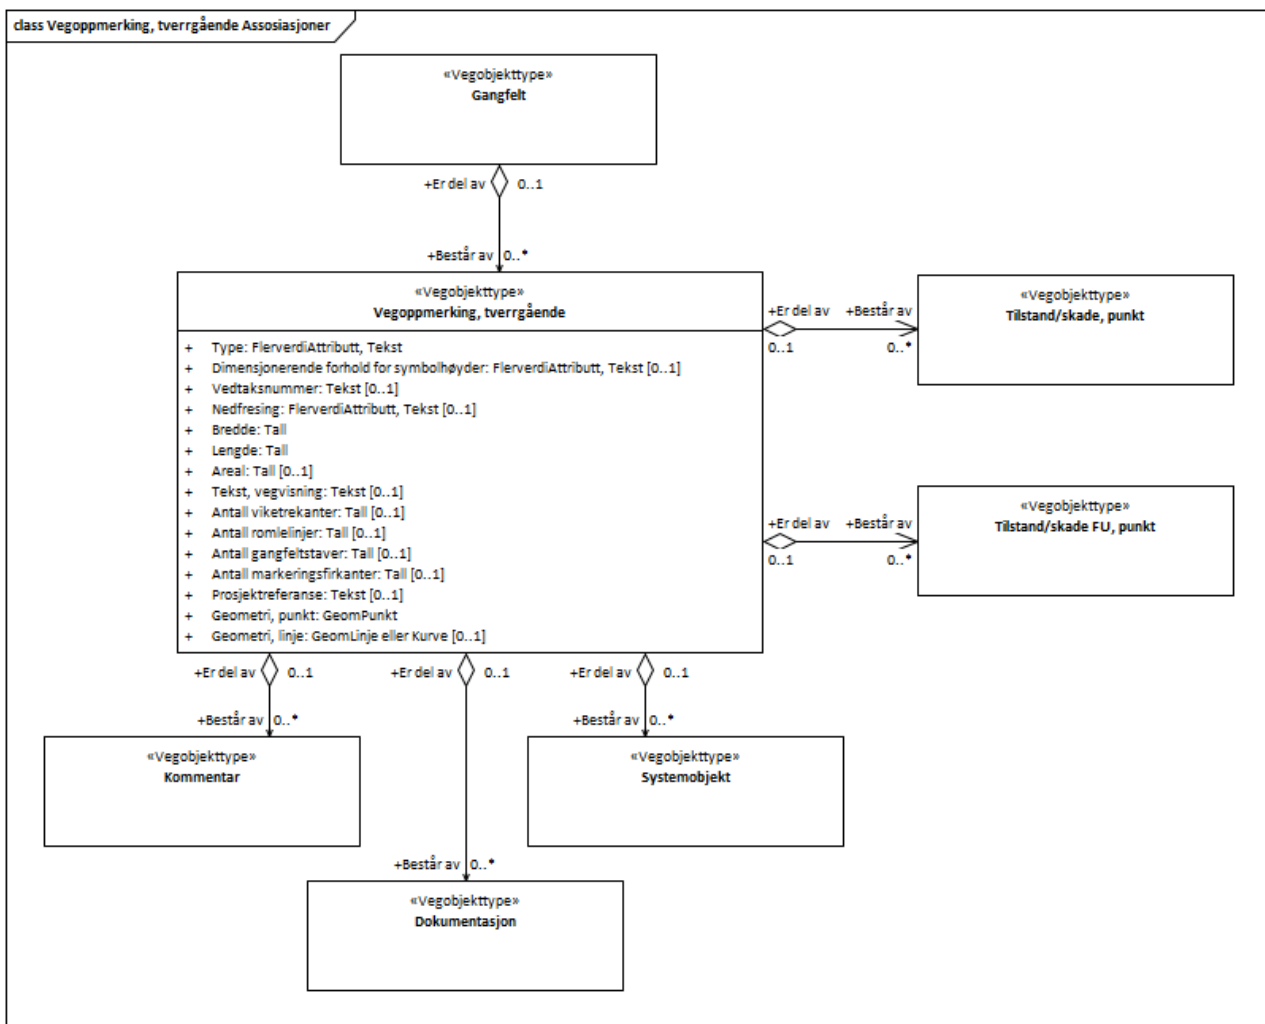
class Vegoppmerking, tverrgående Assosiasjoner

«Vegobjekttype»
Gangfelt

+Er del av 0..1

+Består av 0..*

«Vegobjekttype»
Vegoppmerking, tverrgående

+ Type: FlerverdiAttributt, Tekst
+ Dimensjonerende forhold for symbolhøyder: FlerverdiAttributt, Tekst [0..1]
+ Vedtaksnummer: Tekst [0..1]
+ Nedfresing: FlerverdiAttributt, Tekst [0..1]
+ Bredde: Tall
+ Lengde: Tall
+ Areal: Tall [0..1]
+ Tekst, vegvisning: Tekst [0..1]
+ Antall viketrekanter: Tall [0..1]
+ Antall romlelinjer: Tall [0..1]
+ Antall gangfeltstaver: Tall [0..1]
+ Antall markeringsfirkanter: Tall [0..1]
+ Prosjektreferanse: Tekst [0..1]
+ Geometri, punkt: GeomPunkt
+ Geometri, linje: GeomLinje eller Kurve [0..1]

+Er del av +Består av
0..1 0..*

«Vegobjekttype»
Tilstand/skade, punkt

+Er del av +Består av
0..1 0..*

«Vegobjekttype»
Tilstand/skade FU, punkt

+Er del av 0..1
+Består av 0..*

«Vegobjekttype»
Kommentar

+Er del av 0..1

+Er del av 0..1
+Består av 0..*

«Vegobjekttype»
Systemobjekt

+Består av 0..*

«Vegobjekttype»
Dokumentasjon